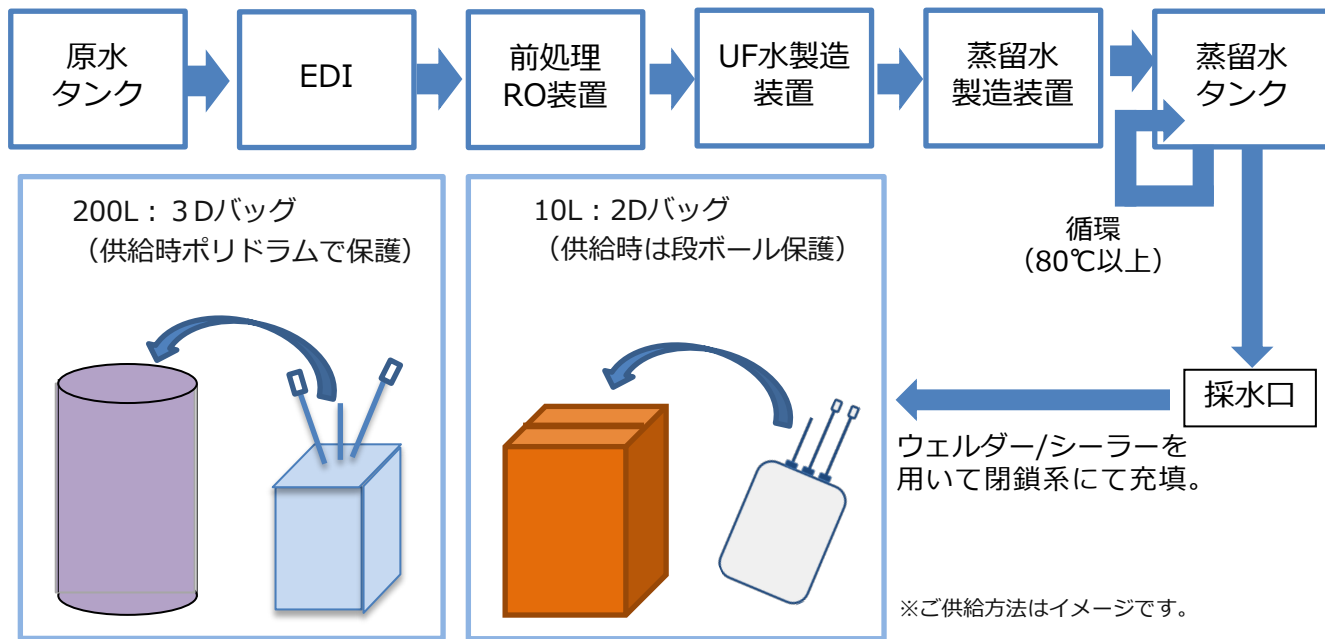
原水タンク

EDI

前処理RO装置

UF水製造装置

蒸留水製造装置

蒸留水タンク

循環（80℃以上）

採水口

ウェルダー/シーラーを用いて閉鎖系にて充填。

200L：３Dバッグ（供給時ポリドラムで保護）

10L：2Dバッグ（供給時は段ボール保護）

※ご供給方法はイメージです。